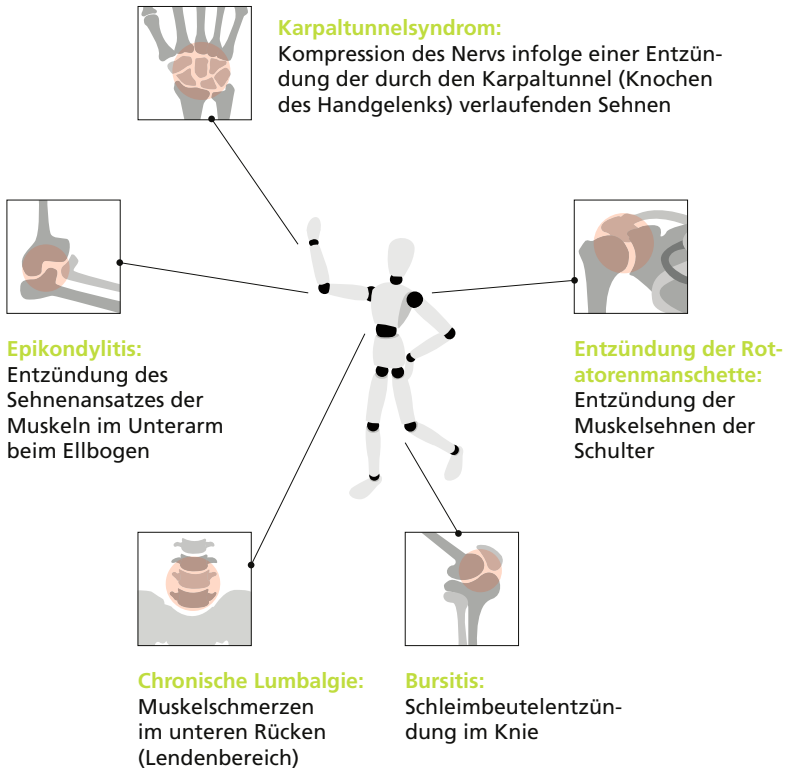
Karpaltunnelsyndrom:
Kompression des Nervs infolge einer Entzündung der durch den Karpaltunnel (Knochen des Handgelenks) verlaufenden Sehnen

Epikondylitis:
Entzündung des Sehnenansatzes der Muskeln im Unterarm beim Ellbogen

Entzündung der Rotatorenmanschette:
Entzündung der Muskelsehnen der Schulter

Chronische Lumbalgie:
Muskelschmerzen im unteren Rücken (Lendenbereich)

Bursitis:
Schleimbeutelentzündung im Knie